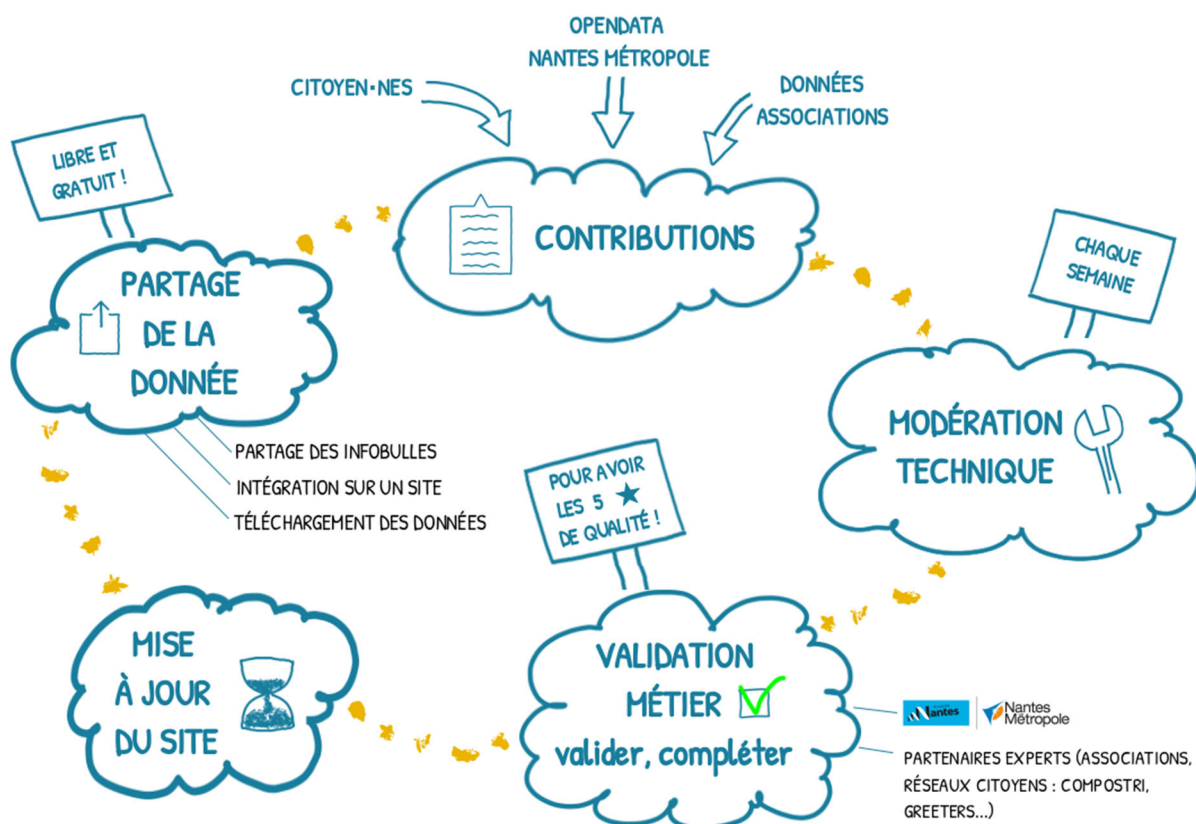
OPENDATA
NANTES MÉTROPOLE

CITOYEN•NES

DONNÉES
ASSOCIATIONS

LIBRE ET GRATUIT !

CONTRIBUTIONS

PARTAGE
DE LA
DONNÉE

PARTAGE DES INFOBULLES
INTÉGRATION SUR UN SITE
TÉLÉCHARGEMENT DES DONNÉES

CHAQUE SEMAINE

MODÉRATION
TECHNIQUE

POUR AVOIR LES 5 ★ DE QUALITÉ !

MISE
À JOUR
DU SITE

VALIDATION
MÉTIER
valider, compléter

Nantes

Nantes Métropole

PARTENAIRES EXPERTS (ASSOCIATIONS, RÉSEAUX CITOYENS : COMPOSTRI, GREETERS...)